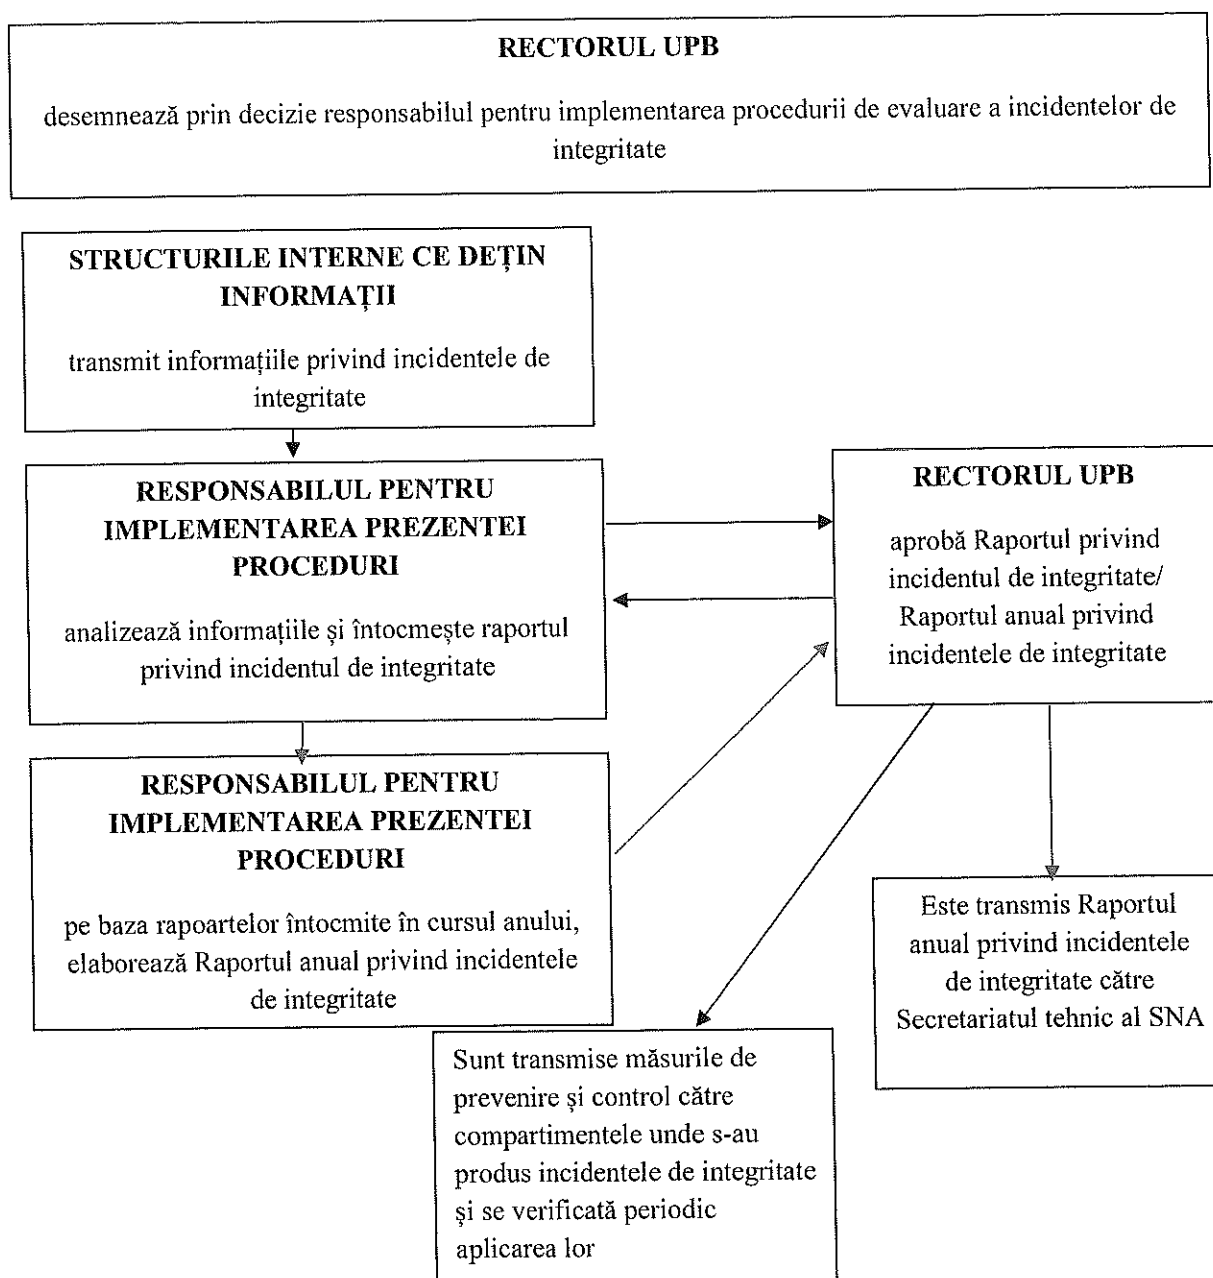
RECTORUL UPB

desemnează prin decizie responsabilul pentru implementarea procedurii de evaluare a incidentelor de integritate

STRUCTURILE INTERNE CE DEȚIN INFORMAȚII

transmit informațiile privind incidentele de integritate

RESPONSABILUL PENTRU IMPLEMENTAREA PREZENTEI PROCEDURI

analizează informațiile și întocmește raportul privind incidentul de integritate

RECTORUL UPB

aprobă Raportul privind incidentul de integritate/ Raportul anual privind incidentele de integritate

RESPONSABILUL PENTRU IMPLEMENTAREA PREZENTEI PROCEDURI

pe baza rapoartelor întocmite în cursul anului, elaborează Raportul anual privind incidentele de integritate

Este transmis Raportul anual privind incidentele de integritate către Secretariatul tehnic al SNA

Sunt transmise măsurile de prevenire și control către compartimentele unde s-au produs incidentele de integritate și se verificată periodic aplicarea lor